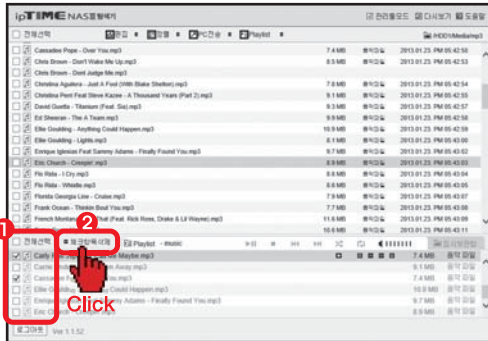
ipTIME NAS플레이어

관리웹모드 다시보기 도움말

전체선택 환경 정렬 PC전송 Playlist /HDD1/Media/mp3

Cascades Pope - Over You.mp3 7.4 MB 음악파일 2013.01.23. PM 05:42:50
Chris Brown - Don't Wake Me Up.mp3 8.5 MB 음악파일 2013.01.23. PM 05:42:52
Chris Brown - Dont Judge Me.mp3 2013.01.23. PM 05:42:53
Christina Aguilera - Just A Fool (With Blake Shelton).mp3 7.8 MB 음악파일 2013.01.23. PM 05:42:54
Christina Perri Feat Steve Kazee - A Thousand Years (Part 2).mp3 9.1 MB 음악파일 2013.01.23. PM 05:42:55
David Guetta - Titanium (Feat. Sia).mp3 9.3 MB 음악파일 2013.01.23. PM 05:42:57
Ed Sheeran - The A Team.mp3 9.2 MB 음악파일 2013.01.23. PM 05:42:58
Ellie Goulding - Anything Could Happen.mp3 10.9 MB 음악파일 2013.01.23. PM 05:42:59
Ellie Goulding - Lights.mp3 8.1 MB 음악파일 2013.01.23. PM 05:43:00
Enrique Iglesias Feat Sammy Adams - Finally Found You.mp3 9.7 MB 음악파일 2013.01.23. PM 05:43:02
Eric Church - Creepin'.mp3 8.8 MB 음악파일 2013.01.23. PM 05:43:03
Flo Rida - I Cry.mp3 8.8 MB 음악파일 2013.01.23. PM 05:43:04
Flo Rida - Whistle.mp3 8.6 MB 음악파일 2013.01.23. PM 05:43:05
Florida Georgia Line - Cruise.mp3 8.9 MB 음악파일 2013.01.23. PM 05:43:06
Frank Ocean - Thinkin Bout You.mp3 7.7 MB 음악파일 2013.01.23. PM 05:43:07
French Montana Feat. (Feat. Rick Ross, Drake & Lil Wayne).mp3 11.6 MB 음악파일 2013.01.23. PM 05:43:09
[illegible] 9.7 MB 음악파일 2013.01.23. PM 05:43:10

1 전체선택 2 재생목록삭제 Playlist - music 재생목록관리

Carly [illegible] Maybe.mp3 7.4 MB 음악파일
Carrie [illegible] Away.mp3 9.1 MB 음악파일
Cassadee Po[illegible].mp3 7.4 MB 음악파일
Ellie Gouldi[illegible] Happen.mp3 10.9 MB 음악파일
Enrique Igl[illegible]ams - Finally Found You.mp3 9.7 MB 음악파일
Eric Chur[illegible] 8.8 MB 음악파일

Click

로그아웃 Ver 1.1.52